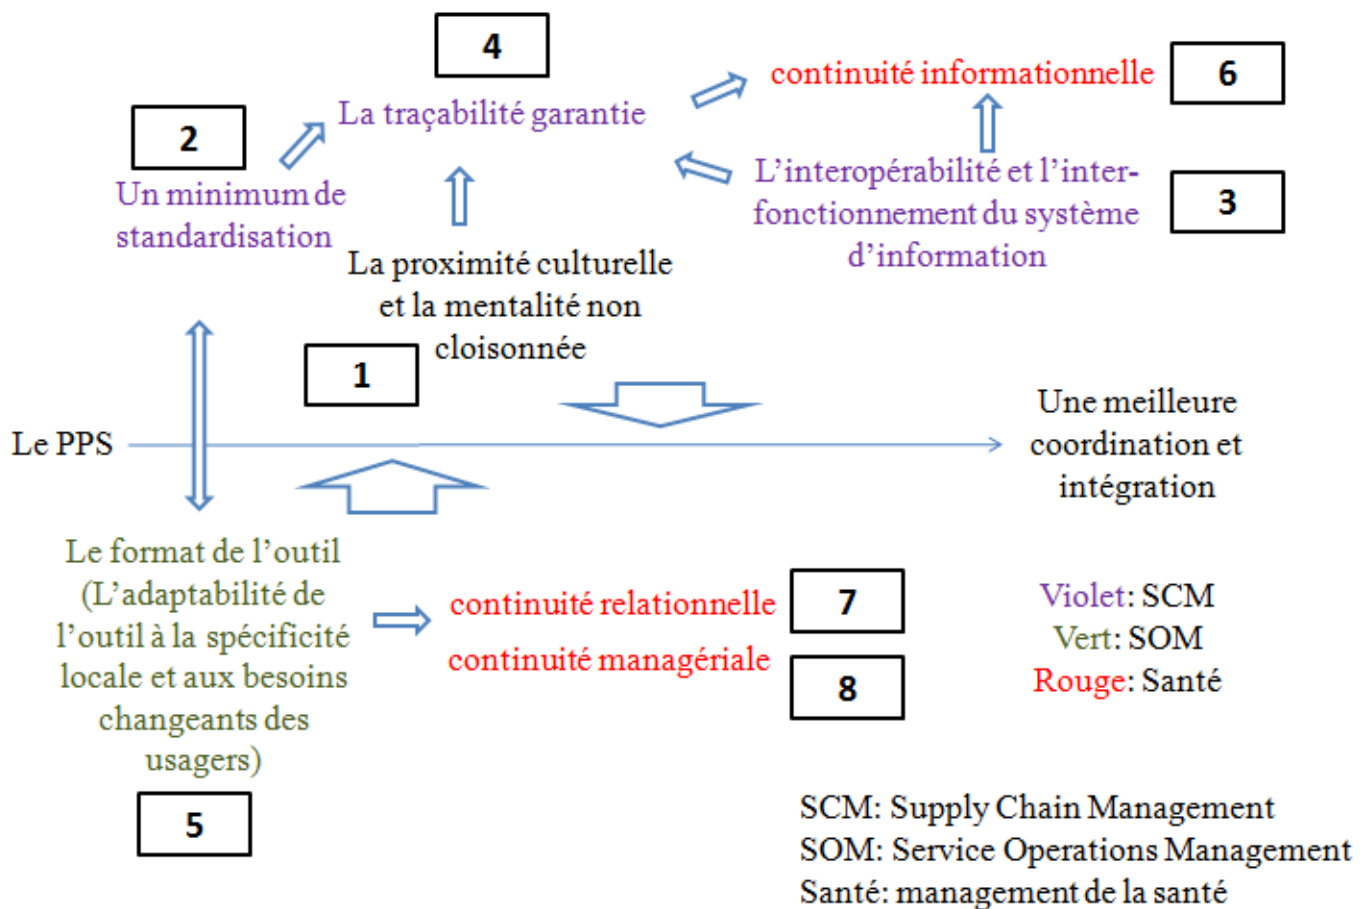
4

La traçabilité garantie

continuité informationnelle

6

2

Un minimum de standardisation

L'interopérabilité et l'inter-fonctionnement du système d'information

3

La proximité culturelle et la mentalité non cloisonnée

1

Le PPS

Une meilleure coordination et intégration

Le format de l'outil (L'adaptabilité de l'outil à la spécificité locale et aux besoins changeants des usagers)

5

continuité relationnelle

7

continuité managériale

8

Violet: SCM
Vert: SOM
Rouge: Santé

SCM: Supply Chain Management
SOM: Service Operations Management
Santé: management de la santé